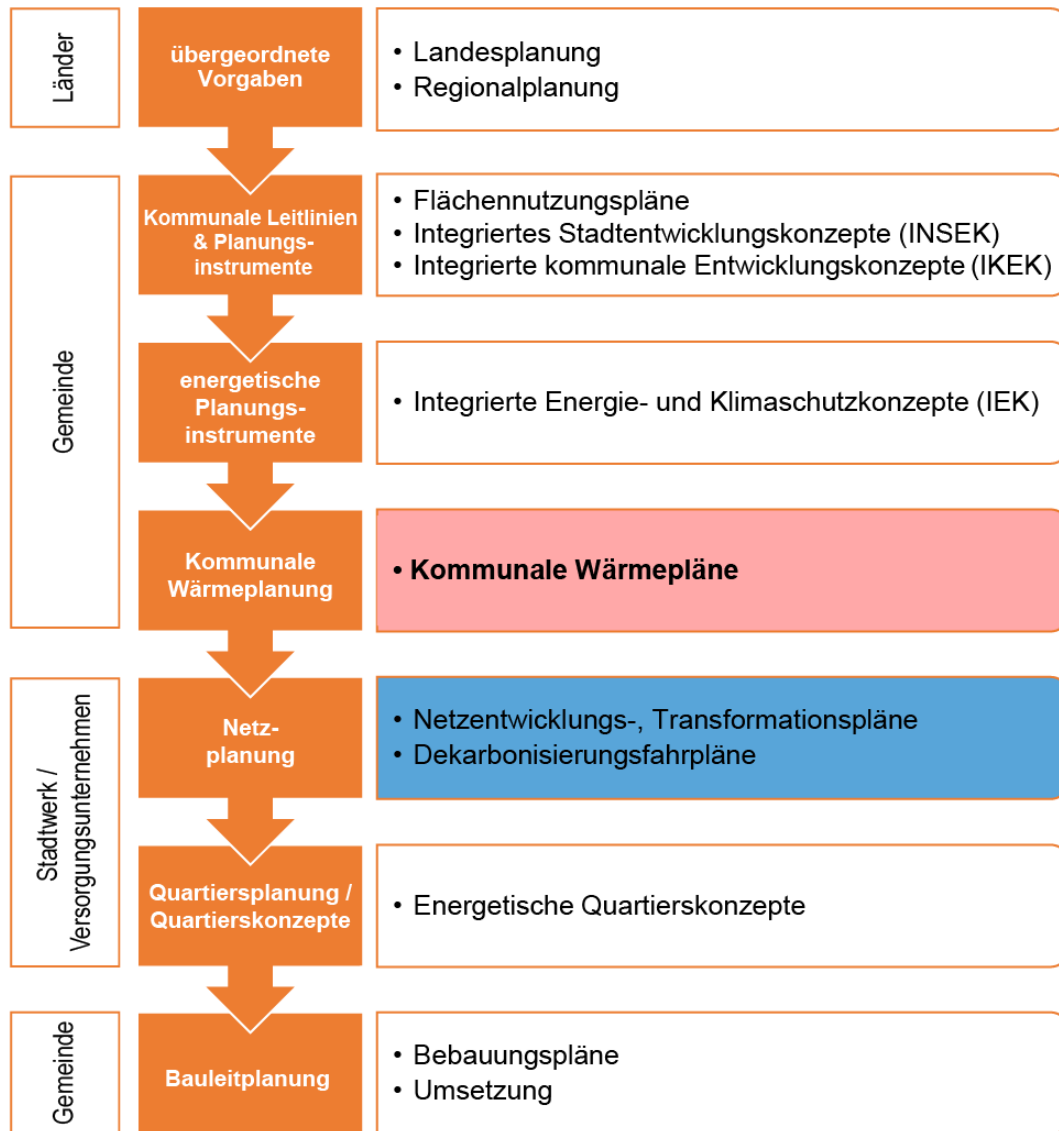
Länder

übergeordnete Vorgaben

• Landesplanung
• Regionalplanung

Gemeinde

Kommunale Leitlinien & Planungsinstrumente

• Flächennutzungspläne
• Integriertes Stadtentwicklungskonzepte (INSEK)
• Integrierte kommunale Entwicklungskonzepte (IKEK)

energetische Planungsinstrumente

• Integrierte Energie- und Klimaschutzkonzepte (IEK)

Kommunale Wärmeplanung

• **Kommunale Wärmepläne**

Stadtwerk / Versorgungsunternehmen

Netzplanung

• Netzentwicklungs-, Transformationspläne
• Dekarbonisierungsfahrpläne

Quartiersplanung / Quartierskonzepte

• Energetische Quartierskonzepte

Gemeinde

Bauleitplanung

• Bebauungspläne
• Umsetzung